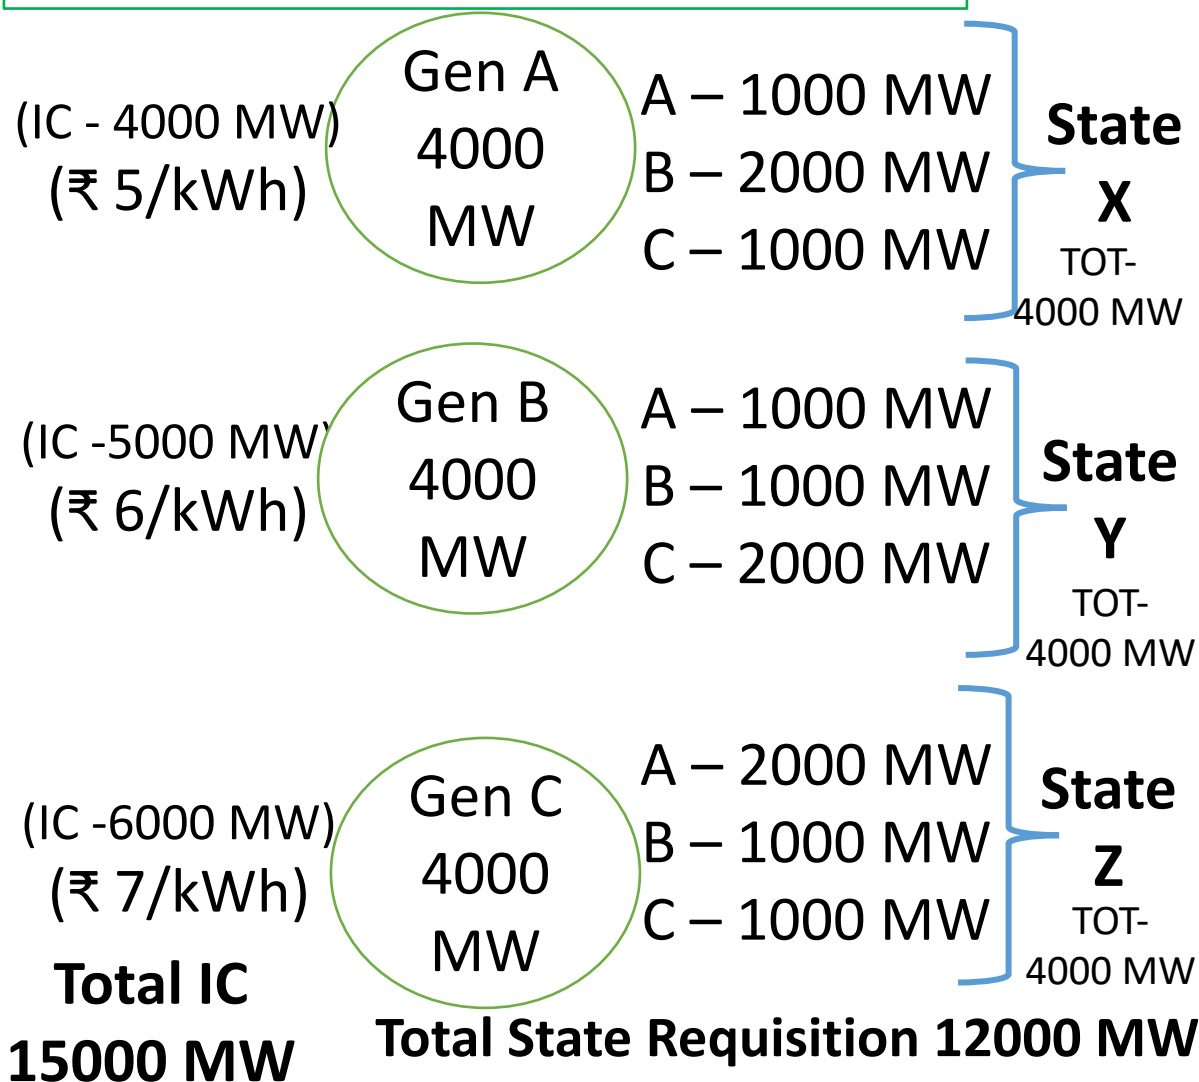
(IC - 4000 MW)
(₹ 5/kWh)

Gen A
4000
MW

A – 1000 MW
B – 2000 MW
C – 1000 MW

State
X
TOT-
4000 MW

(IC -5000 MW)
(₹ 6/kWh)

Gen B
4000
MW

A – 1000 MW
B – 1000 MW
C – 2000 MW

State
Y
TOT-
4000 MW

(IC -6000 MW)
(₹ 7/kWh)

Gen C
4000
MW

A – 2000 MW
B – 1000 MW
C – 1000 MW

State
Z
TOT-
4000 MW

Total IC
15000 MW

Total State Requisition 12000 MW